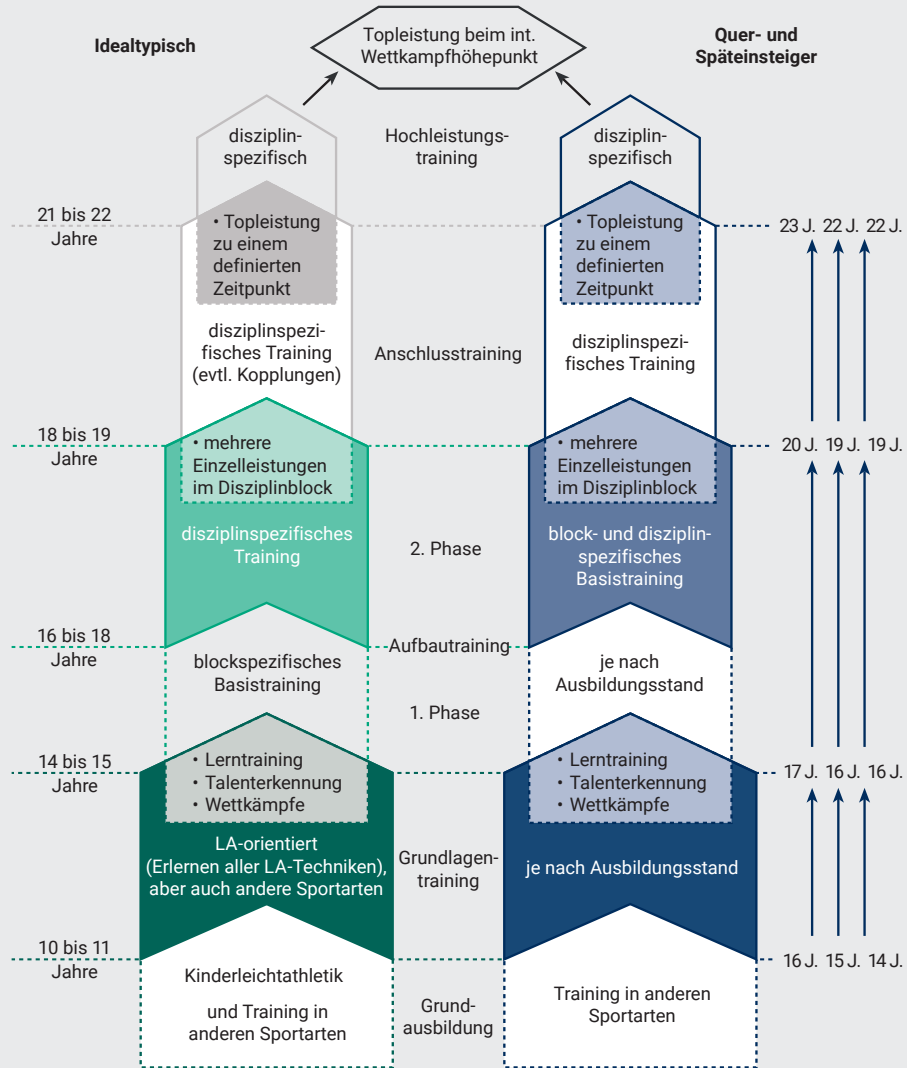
Idealtypisch

Topleistung beim int. Wettkampfhöhepunkt

Quer- und Späteinsteiger

disziplinspezifisch

Hochleistungstraining

disziplinspezifisch

21 bis 22 Jahre

• Topleistung zu einem definierten Zeitpunkt

• Topleistung zu einem definierten Zeitpunkt

23 J. 22 J. 22 J.

disziplinspezifisches Training (evtl. Kopplungen)

Anschlusstraining

disziplinspezifisches Training

18 bis 19 Jahre

• mehrere Einzelleistungen im Disziplinblock

• mehrere Einzelleistungen im Disziplinblock

20 J. 19 J. 19 J.

disziplinspezifisches Training

2. Phase

block- und disziplinspezifisches Basistraining

16 bis 18 Jahre

Aufbautraining

blockspezifisches Basistraining

1. Phase

je nach Ausbildungsstand

14 bis 15 Jahre

• Lerntraining
• Talenterkennung
• Wettkämpfe

• Lerntraining
• Talenterkennung
• Wettkämpfe

17 J. 16 J. 16 J.

LA-orientiert (Erlernen aller LA-Techniken), aber auch andere Sportarten

Grundlagentraining

je nach Ausbildungsstand

10 bis 11 Jahre

16 J. 15 J. 14 J.

Kinderleichtathletik

und Training in anderen Sportarten

Grundausbildung

Training in anderen Sportarten